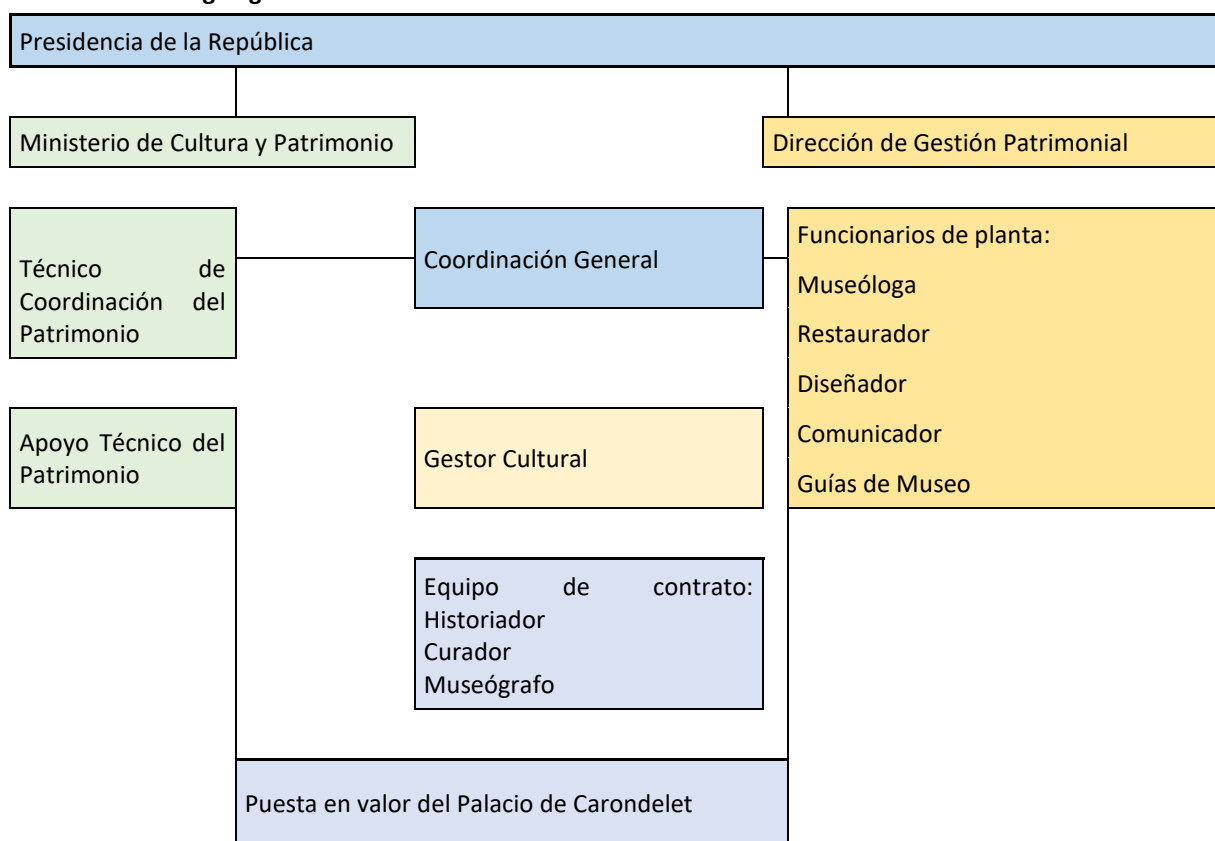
Presidencia de la República

Ministerio de Cultura y Patrimonio

Dirección de Gestión Patrimonial

Técnico de Coordinación del Patrimonio

Coordinación General

Funcionarios de planta:

Museóloga

Restaurador

Diseñador

Comunicador

Guías de Museo

Apoyo Técnico del Patrimonio

Gestor Cultural

Equipo de contrato:
Historiador
Curador
Museógrafo

Puesta en valor del Palacio de Carondelet